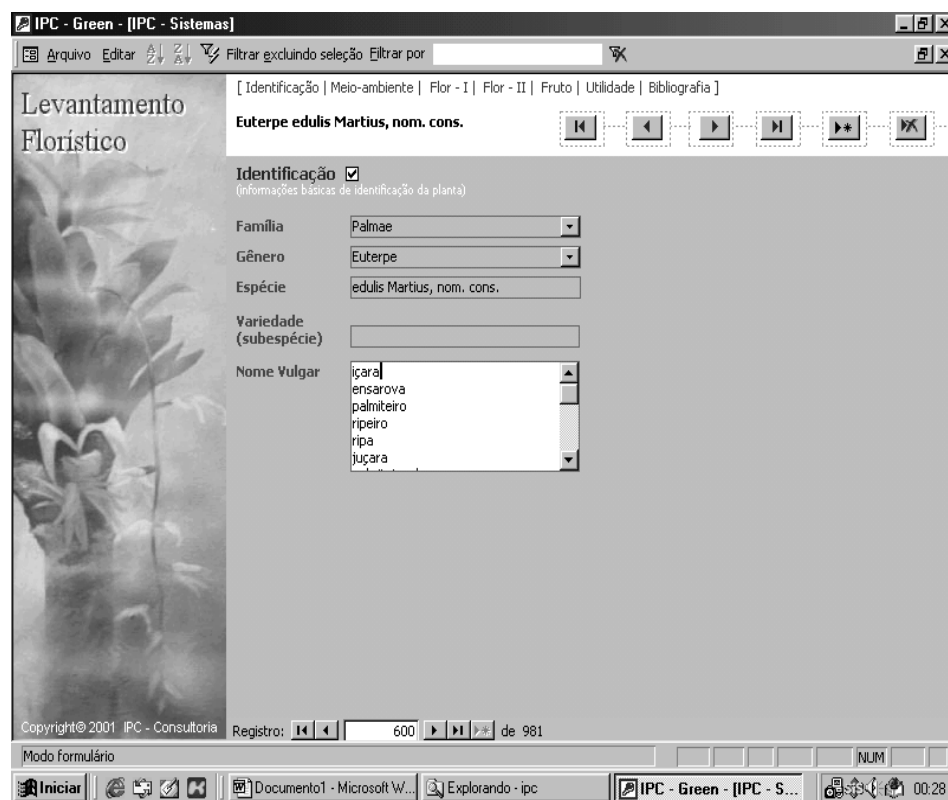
IPC - Green - [IPC - Sistemas]

Arquivo Editar Filtrar excluindo seleção Filtrar por

Levantamento Florístico

[ Identificação | Meio-ambiente | Flor - I | Flor - II | Fruto | Utilidade | Bibliografia ]

Euterpe edulis Martius, nom. cons.

Identificação ☑
(informações básicas de identificação da planta)

Família Palmae

Gênero Euterpe

Espécie edulis Martius, nom. cons.

Variedade (subespécie)

Nome Vulgar
içara
ensarova
palmiteiro
ripeiro
ripa
juçara

Copyright© 2001 IPC - Consultoria

Registro: 600 de 981

Modo formulário

NUM

Iniciar | Documento1 - Microsoft W... | Explorando - ipc | IPC - Green - [IPC - S... | 00:28